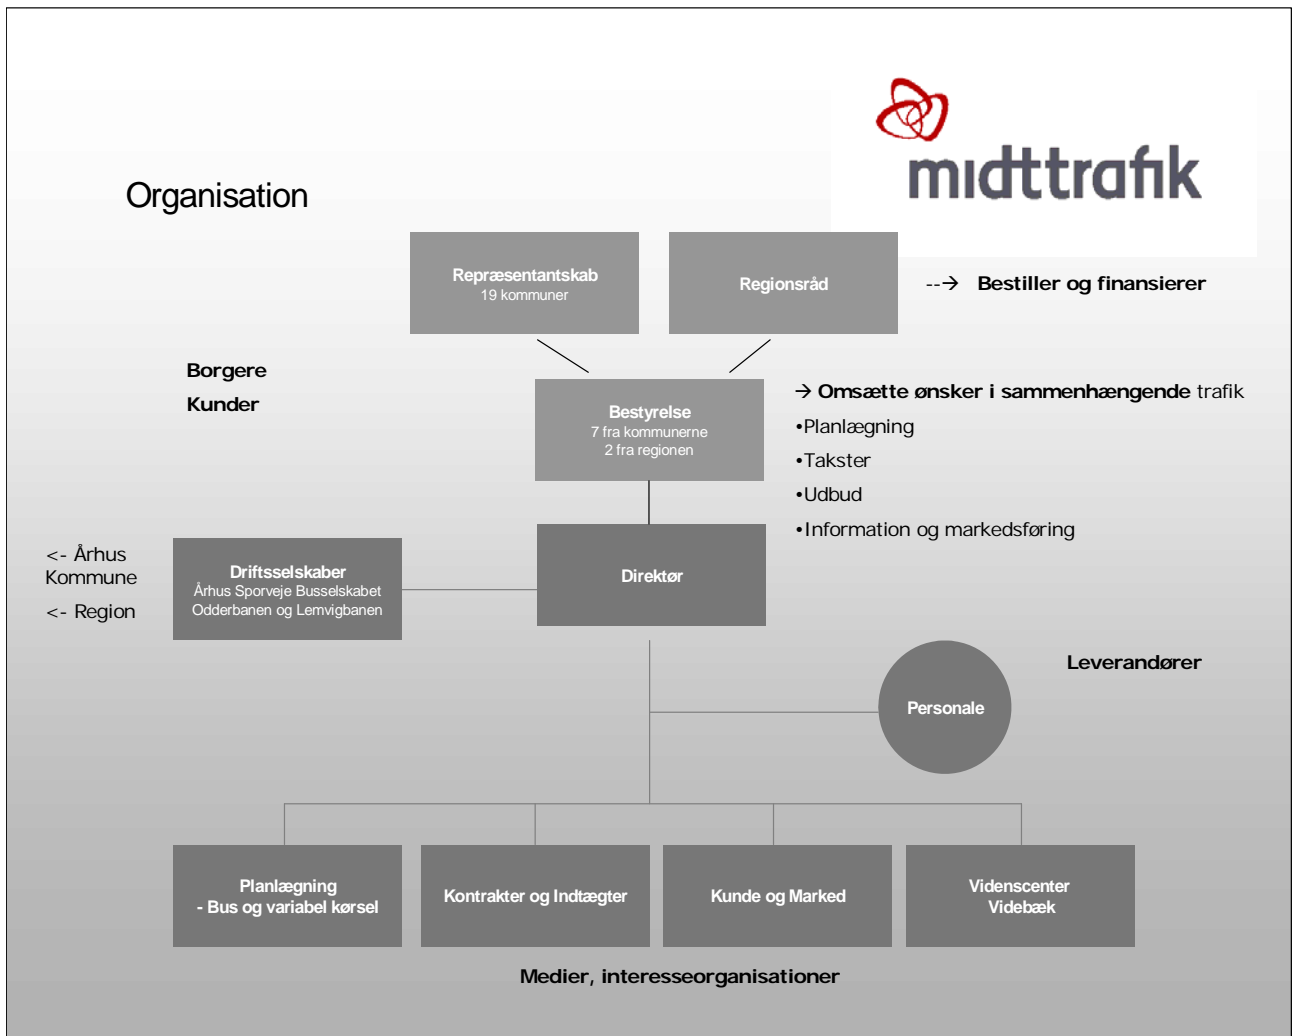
midttrafik

Organisation

Repræsentantskab
19 kommuner

Regionsråd

--→ Bestiller og finansierer

Borgere

Kunder

Bestyrelse
7 fra kommunerne
2 fra regionen

→ Omsætte ønsker i sammenhængende trafik
•Planlægning
•Takster
•Udbud
•Information og markedsføring

<- Århus Kommune

<- Region

Driftsselskaber
Århus Sporveje Busselskabet
Odderbanen og Lemvigbanen

Direktør

Leverandører

Personale

Planlægning
- Bus og variabel kørsel

Kontrakter og Indtægter

Kunde og Marked

Videnscenter
Videbæk

Medier, interesseorganisationer